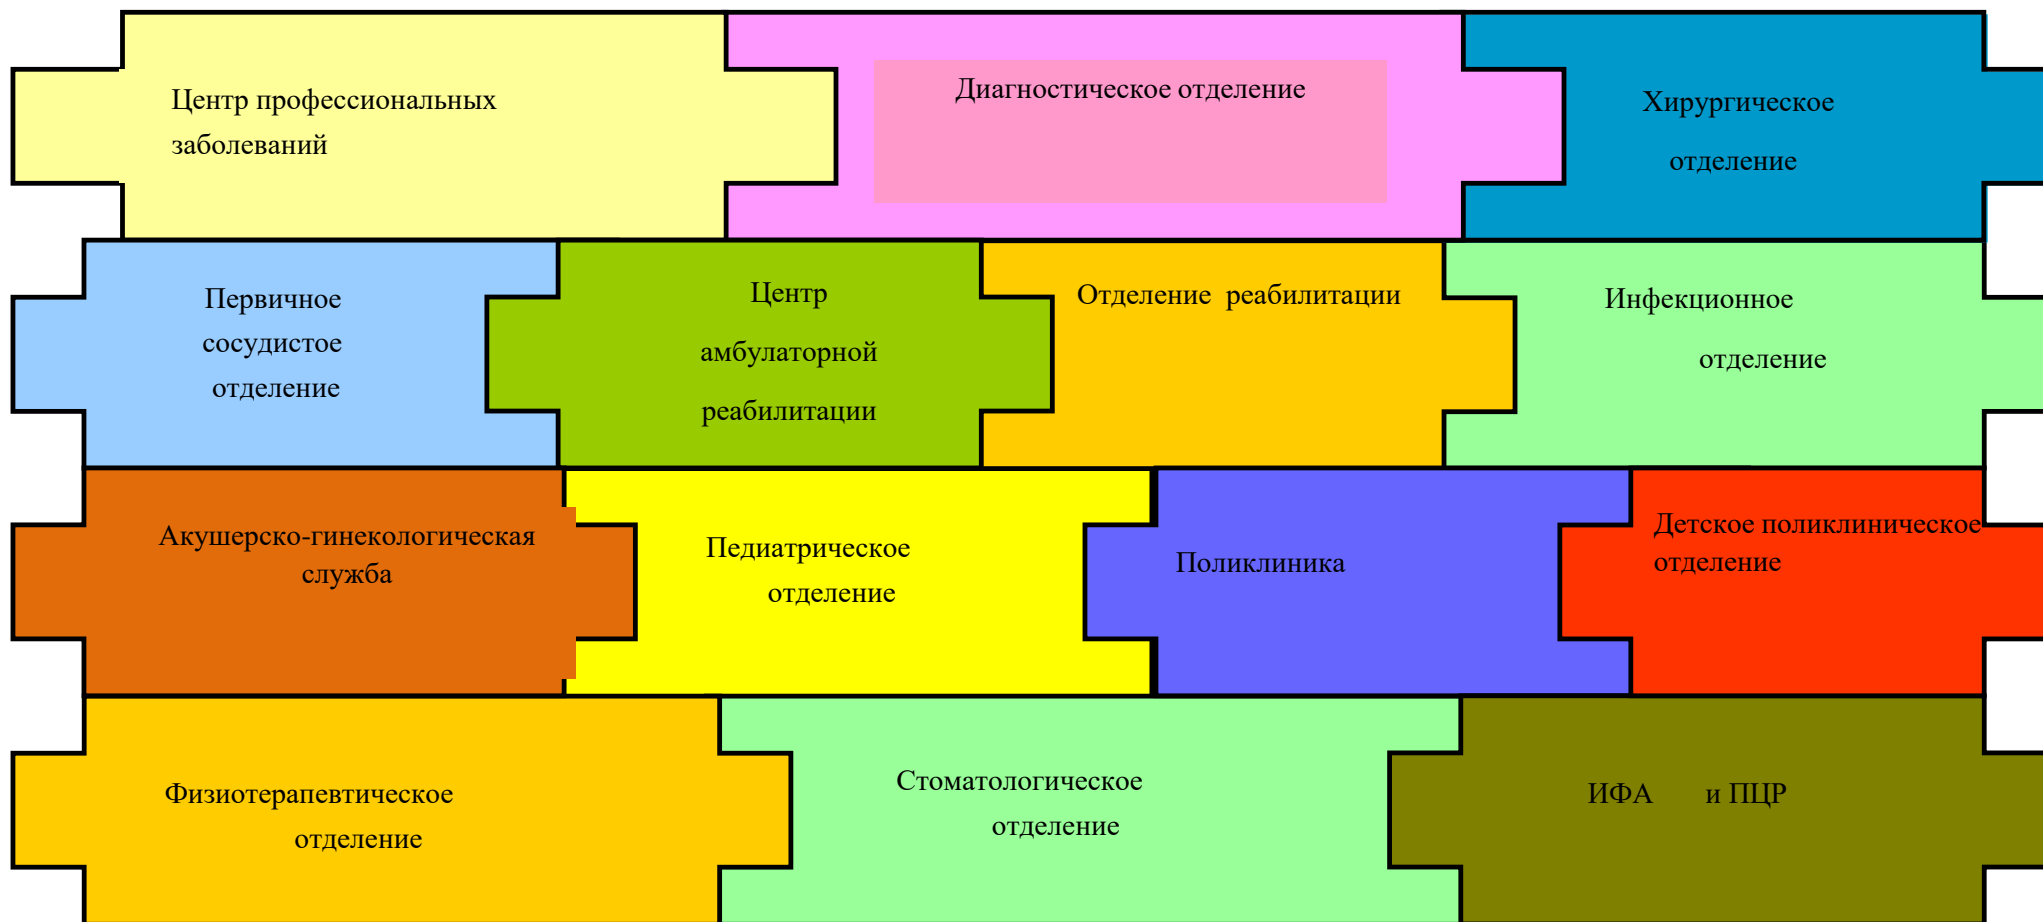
Центр профессиональных заболеваний

Диагностическое отделение

Хирургическое отделение

Первичное сосудистое отделение

Центр амбулаторной реабилитации

Отделение реабилитации

Инфекционное отделение

Акушерско-гинекологическая служба

Педиатрическое отделение

Поликлиника

Детское поликлиническое отделение

Физиотерапевтическое отделение

Стоматологическое отделение

ИФА и ПЦР